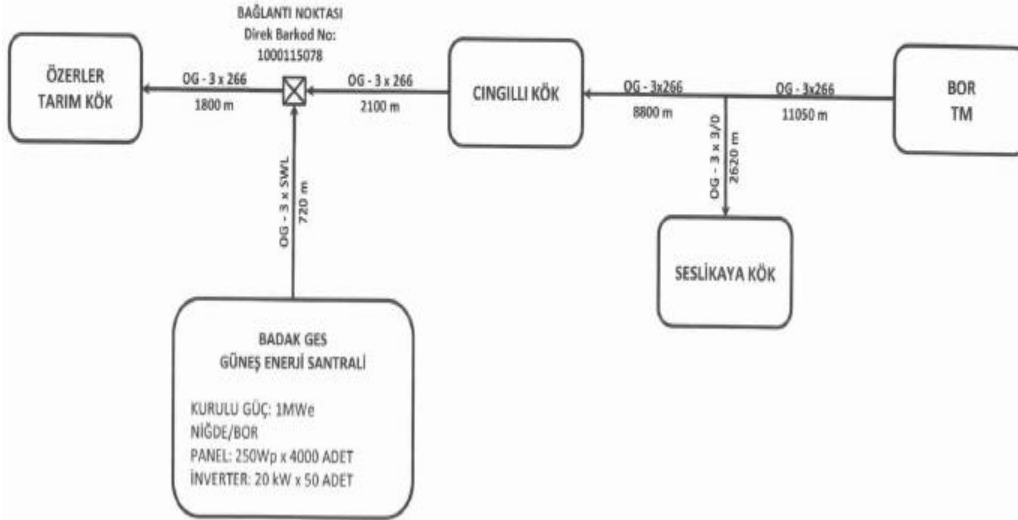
BAĞLANTI NOKTASI
Direk Barkod No:
1000115078

ÖZERLER TARIM KÖK

OG - 3 x 266
1800 m

OG - 3 x 266
2100 m

CINGILLI KÖK

OG - 3x266
8800 m

OG - 3x266
11050 m

BOR TM

OG - 3 x 3/0
2620 m

SESLİKAYA KÖK

OG - 3 x SWL
720 m

BADAK GES
GÜNEŞ ENERJİ SANTRALİ

KURULU GÜÇ: 1MWe
NİĞDE/BOR
PANEL: 250Wp x 4000 ADET
İNVERTER: 20 kW x 50 ADET